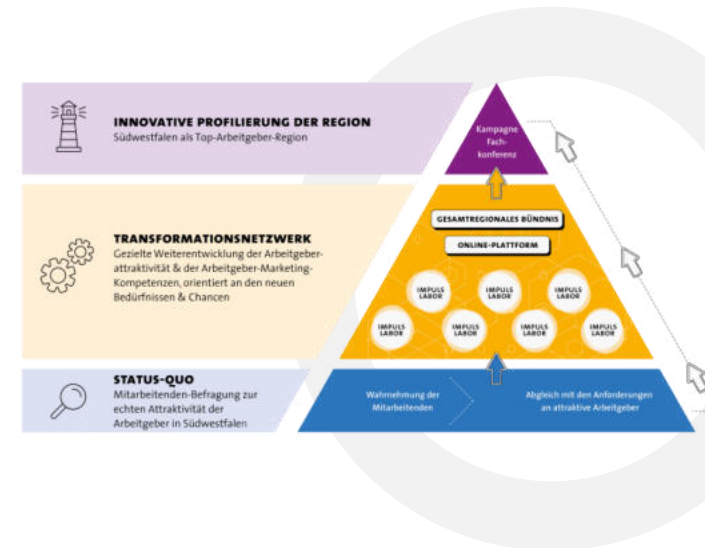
INNOVATIVE PROFILIERUNG DER REGION
Südwestfalen als Top-Arbeitgeber-Region

Kampagne
Fachkonferenz

TRANSFORMATIONSNETZWERK
Gezielte Weiterentwicklung der Arbeitgeberattraktivität & der Arbeitgeber-Marketing-Kompetenzen, orientiert an den neuen Bedürfnissen & Chancen

GESAMTREGIONALES BÜNDNIS
ONLINE-PLATTFORM

IMPULS LABOR
IMPULS LABOR
IMPULS LABOR
IMPULS LABOR
IMPULS LABOR
IMPULS LABOR
IMPULS LABOR

STATUS-QUO
Mitarbeitenden-Befragung zur echten Attraktivität der Arbeitgeber in Südwestfalen

Wahrnehmung der Mitarbeitenden
Abgleich mit den Anforderungen an attraktive Arbeitgeber